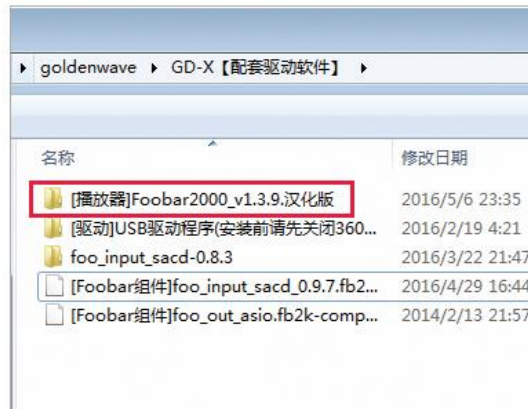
▸ goldenwave ▸ GD-X【配套驱动软件】 ▸

名称 | 修改日期

[播放器]Foobar2000_v1.3.9.汉化版 2016/5/6 23:35
[驱动]USB驱动程序(安装前请先关闭360... 2016/2/19 4:21
foo_input_sacd-0.8.3 2016/3/22 21:47
[Foobar组件]foo_input_sacd_0.9.7.fb2... 2016/4/29 16:44
[Foobar组件]foo_out_asio.fb2k-comp... 2014/2/13 21:57